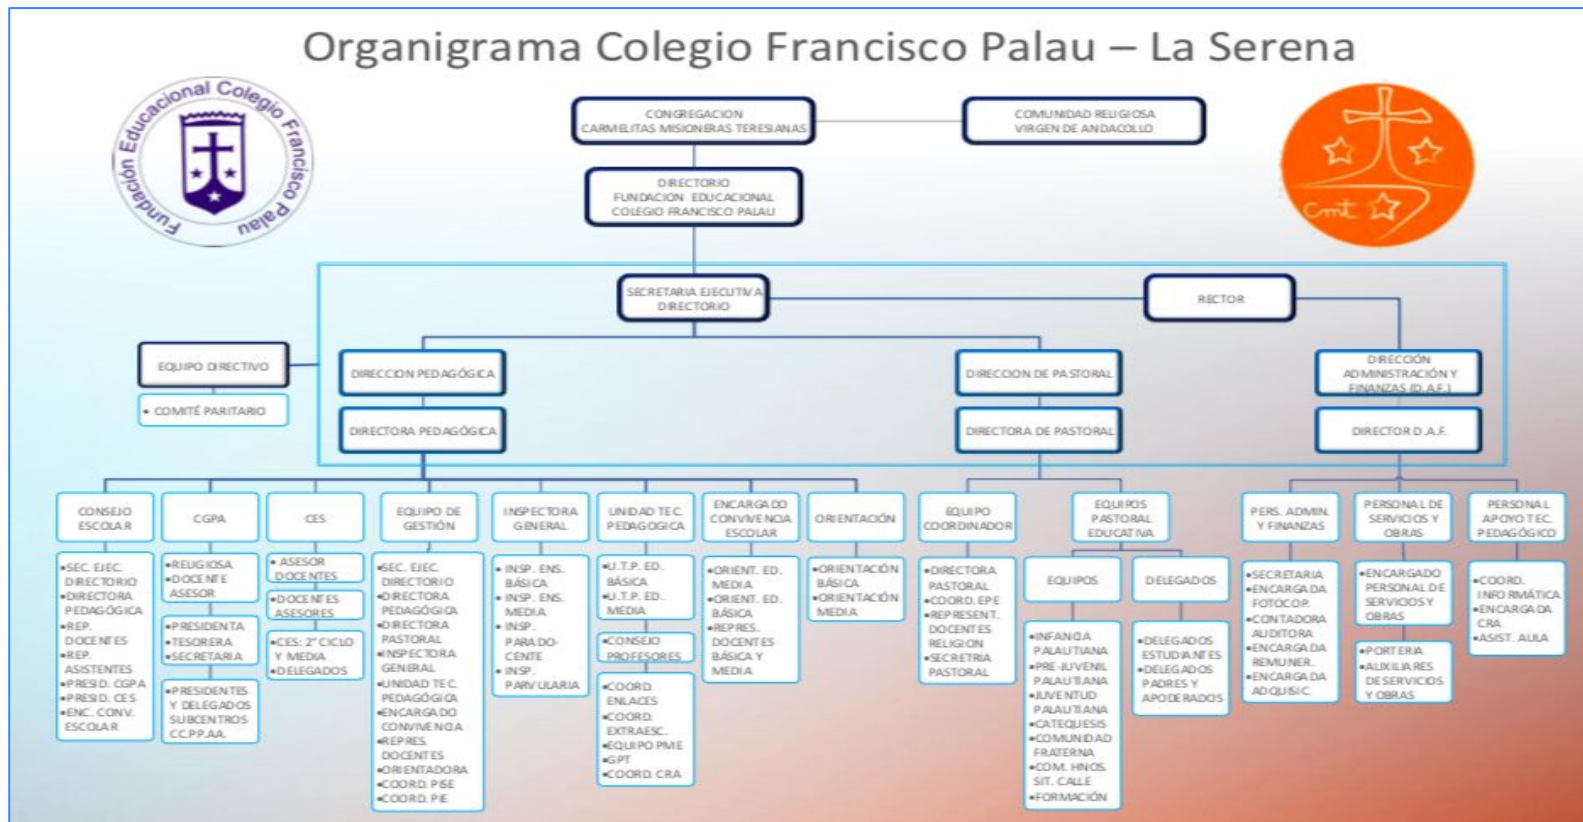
Organigrama Colegio Francisco Palau – La Serena

Fundación Educacional Colegio Francisco Palau

cmt

CONGREGACION CARMELITAS MISIONERAS TERESIANAS

COMUNIDAD RELIGIOSA VIRGEN DE ANDACOLLO

DIRECTORIO FUNDACION EDUCACIONAL COLEGIO FRANCISCO PALAU

SECRETARIA EJECUTIVA DIRECTORIO

RECTOR

EQUIPO DIRECTIVO

• COMITÉ PARITARIO

DIRECCION PEDAGÓGICA

DIRECTORA PEDAGÓGICA

DIRECCION DE PASTORAL

DIRECTORA DE PASTORAL

DIRECCIÓN ADMINISTRACIÓN Y FINANZAS (D.A.F.)

DIRECTOR D.A.F.

CONSEJO ESCOLAR
•SEC. EJEC. DIRECTORIO
•DIRECTORA PEDAGÓGICA
•REP. DOCENTES
•REP. ASISTENTES
•PRESID. CGPA
•PRESID. CES
•ENC. CONV. ESCOLAR

CGPA
•RELIGIOSA
•DOCENTE ASESOR
•PRESIDENTA
•TESORERA
•SECRETARIA
•PRESIDENTES Y DELEGADOS SUBCENTROS CC.PP.AA.

CES
• ASESOR DOCENTES
•DOCENTES ASESORES
•CES: 2° CICLO Y MEDIA
•DELEGADOS

EQUIPO DE GESTIÓN
•SEC. EJEC. DIRECTORIO
•DIRECTORA PEDAGÓGICA
•DIRECTORA PASTORAL
•INSPECTORA GENERAL
•UNIDAD TEC. PEDAGÓGICA
•ENCARGADO CONVIVENCIA
•REPRES. DOCENTES
•ORIENTADORA
•COORD. PISE
•COORD. PIE

INSPECTORA GENERAL
•INSP. ENS. BÁSICA
•INSP. ENS. MEDIA
•INSP. PARADOCENTE
•INSP. PARVULARIA

UNIDAD TEC. PEDAGOGICA
•U.T.P. ED. BÁSICA
•U.T.P. ED. MEDIA
•CONSEJO PROFESORES
•COORD. ENLACES
•COORD. EXTRAESC.
•EQUIPO PME
•GPT
•COORD. CRA

ENCARGADO CONVIVENCIA ESCOLAR
•ORIENT. ED. MEDIA
•ORIENT. ED. BÁSICA
•REPRES. DOCENTES BÁSICA Y MEDIA

ORIENTACIÓN
•ORIENTACIÓN BÁSICA
•ORIENTACIÓN MEDIA

EQUIPO COORDINADOR
•DIRECTORA PASTORAL
•COORD. EPE
•REPRESENT. DOCENTES RELIGION
•SECRETRIA PASTORAL

EQUIPOS PASTORAL EDUCATIVA

EQUIPOS
•INFANCIA PALAUTIANA
•PRE-JUVENIL PALAUTIANA
•JUVENTUD PALAUTIANA
•CATEQUESIS
•COMUNIDAD FRATERNA
•COM. HNOS. SIT. CALLE
•FORMACIÓN

DELEGADOS
•DELEGADOS ESTUDIANTES
•DELEGADOS PADRES Y APODERADOS

PERS. ADMIN. Y FINANZAS
•SECRETARIA
•ENCARGADA FOTOCOP.
•CONTADORA AUDITORA
•ENCARGADA REMUNER.
•ENCARGADA ADQUISIC.

PERSONAL DE SERVICIOS Y OBRAS
•ENCARGADO PERSONAL DE SERVICIOS Y OBRAS
•PORTERIA
•AUXILIARES DE SERVICIOS Y OBRAS

PERSONAL APOYO TEC. PEDAGÓGICO
•COORD. INFORMÁTICA
•ENCARGADA CRA
•ASIST. AULA